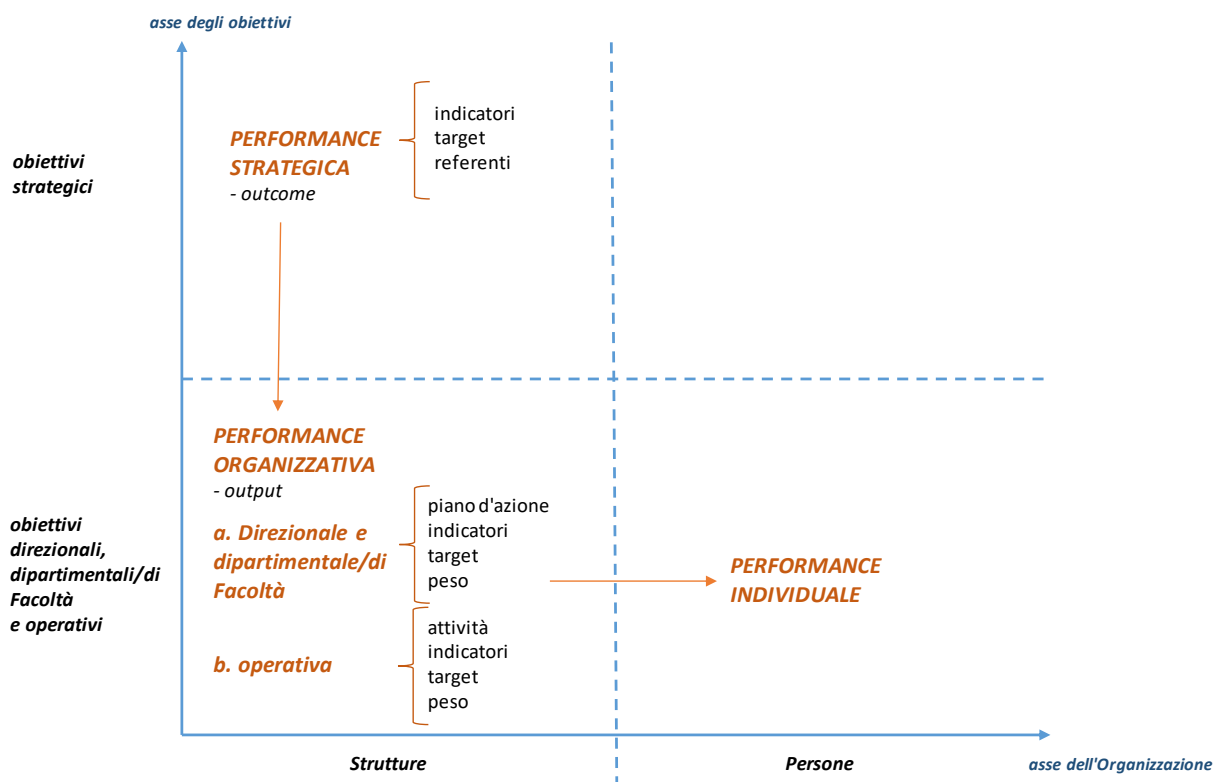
asse degli obiettivi

obiettivi strategici

PERFORMANCE STRATEGICA
- outcome

indicatori
target
referenti

PERFORMANCE ORGANIZZATIVA
- output

obiettivi direzionali, dipartimentali/di Facoltà e operativi

a. Direzionale e dipartimentale/di Facoltà

piano d'azione
indicatori
target
peso

PERFORMANCE INDIVIDUALE

b. operativa

attività
indicatori
target
peso

Strutture

Persone

asse dell'Organizzazione